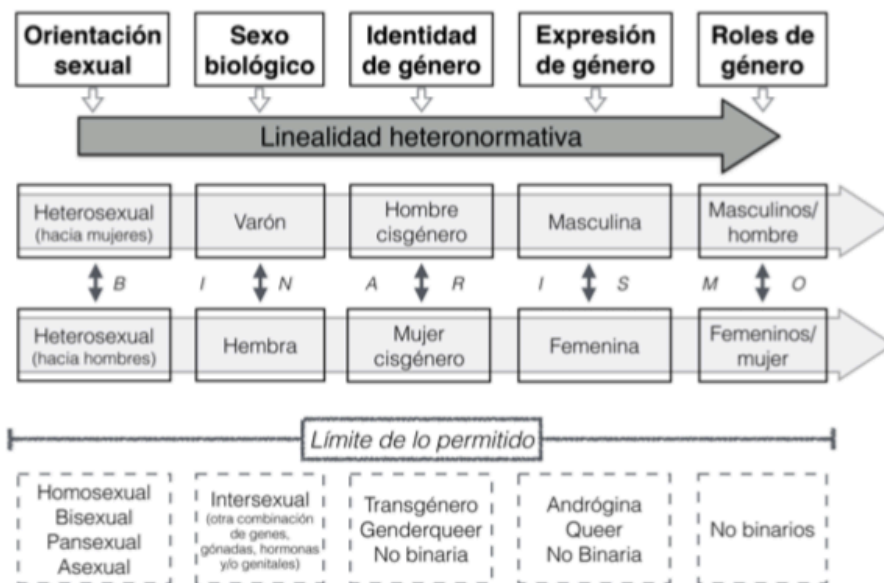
Orientación sexual

Sexo biológico

Identidad de género

Expresión de género

Roles de género

Linealidad heteronormativa

Heterosexual (hacia mujeres)

Varón

Hombre cisgénero

Masculina

Masculinos/ hombre

B I N A R I S M O

Heterosexual (hacia hombres)

Hembra

Mujer cisgénero

Femenina

Femeninos/ mujer

Límite de lo permitido

Homosexual
Bisexual
Pansexual
Asexual

Intersexual (otra combinación de genes, gónadas, hormonas y/o genitales)

Transgénero
Genderqueer
No binaria

Andrógina
Queer
No Binaria

No binarios